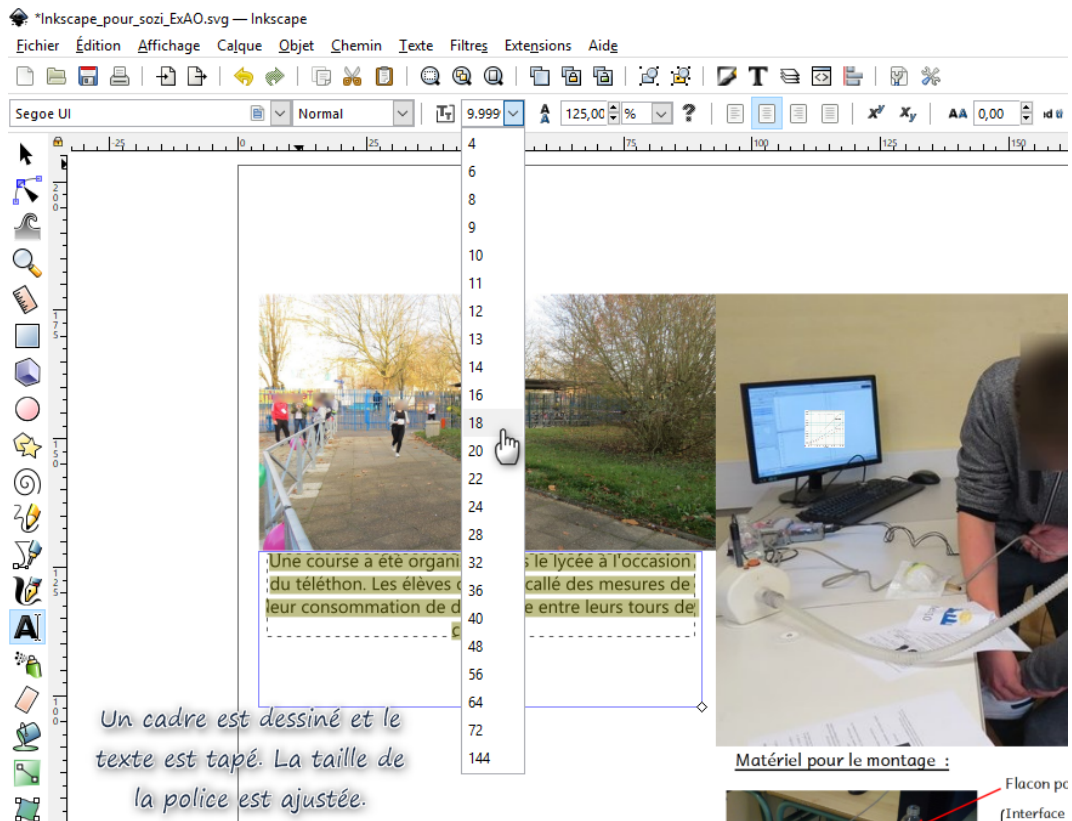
*Inkscape_pour_sozi_ExAO.svg — Inkscape

Fichier Édition Affichage Calque Objet Chemin Texte Filtres Extensions Aide

Segoe UI Normal 9.999 125,00 % ? 0,00

-25 0 25 75 100 125 150

4
6
8
9
10
11
12
13
14
16
18
20
22
24
28
32
36
40
48
56
64
72
144

Une course a été organi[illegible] le lycée à l'occasion du téléthon. Les élèves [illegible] calllé des mesures de leur consommation de d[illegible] entre leurs tours de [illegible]

Un cadre est dessiné et le texte est tapé. La taille de la police est ajustée.

Matériel pour le montage :

Flacon po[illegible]
(Interface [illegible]